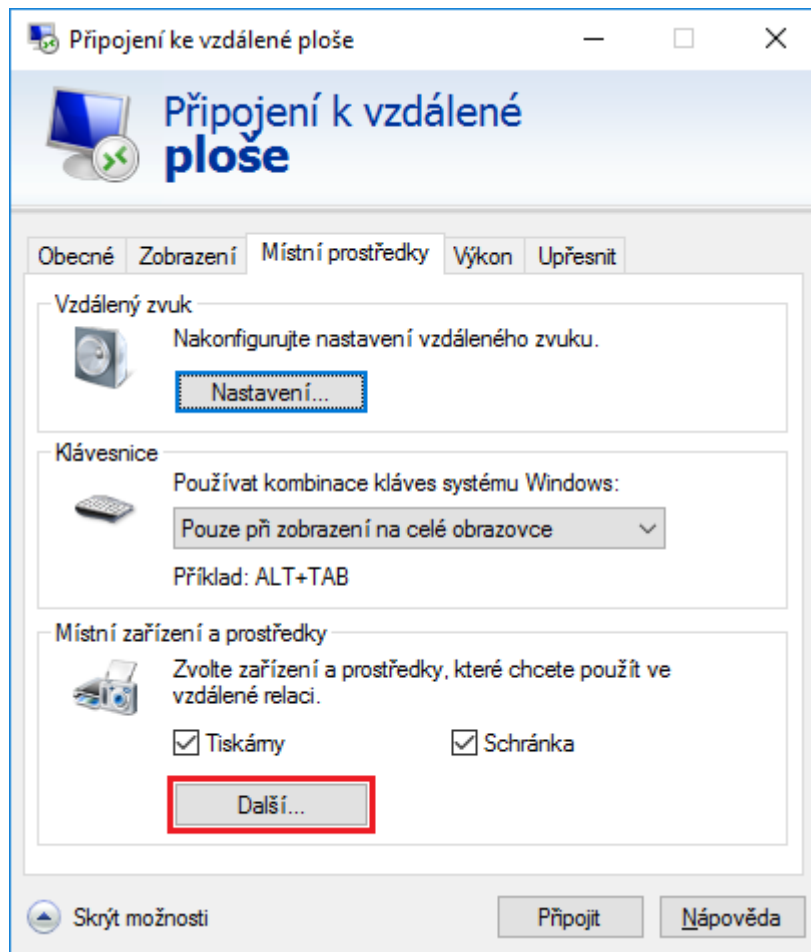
Připojení ke vzdálené ploše

Připojení k vzdálené ploše

Obecné | Zobrazení | Místní prostředky | Výkon | Upřesnit

Vzdálený zvuk

Nakonfigurujte nastavení vzdáleného zvuku.

Nastavení...

Klávesnice

Používat kombinace kláves systému Windows:

Pouze při zobrazení na celé obrazovce

Příklad: ALT+TAB

Místní zařízení a prostředky

Zvolte zařízení a prostředky, které chcete použít ve vzdálené relaci.

Tiskárny

Schránka

Další...

Skrýt možnosti

Připojit

Nápověda